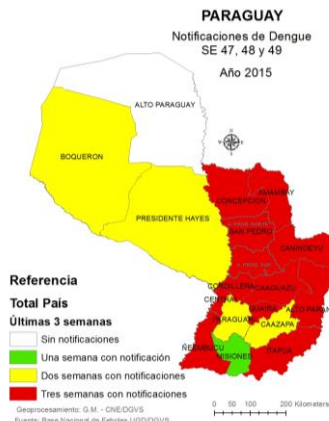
PARAGUAY
Notificaciones de Dengue
SE 47, 48 y 49
Año 2015

ALTO PARAGUAY
BOQUERON
PRESIDENTE HAYES
AMAMBAY
CONCEPCION
SAN PEDRO
CANINDEYU
CAAGUAZU
CORDILLERA
CENTRAL
GUAIRA
ALTO PARANA
PARAGUARI
CAAZAPA
ÑEEMBUCU
MISIONES
ITAPUA

Referencia
Total País
Últimas 3 semanas
Sin notificaciones
Una semana con notificación
Dos semanas con notificaciones
Tres semanas con notificaciones

Geoprocesamiento: G.M. - CNE/DGVS
Fuente: Base Nacional de Febriles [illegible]

0 50 100 200 Kilometers